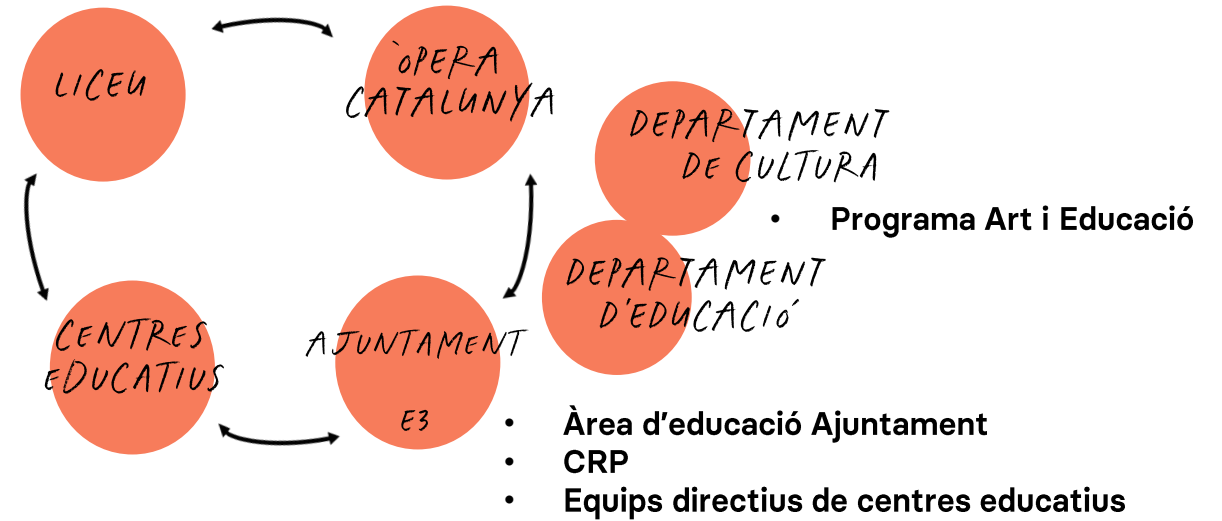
LICEU

`OPERA CATALUNYA

DEPARTAMENT DE CULTURA

• Programa Art i Educació

DEPARTAMENT D'EDUCACIÓ

CENTRES EDUCATIUS

AJUNTAMENT

E3

• Àrea d'educació Ajuntament
• CRP
• Equips directius de centres educatius